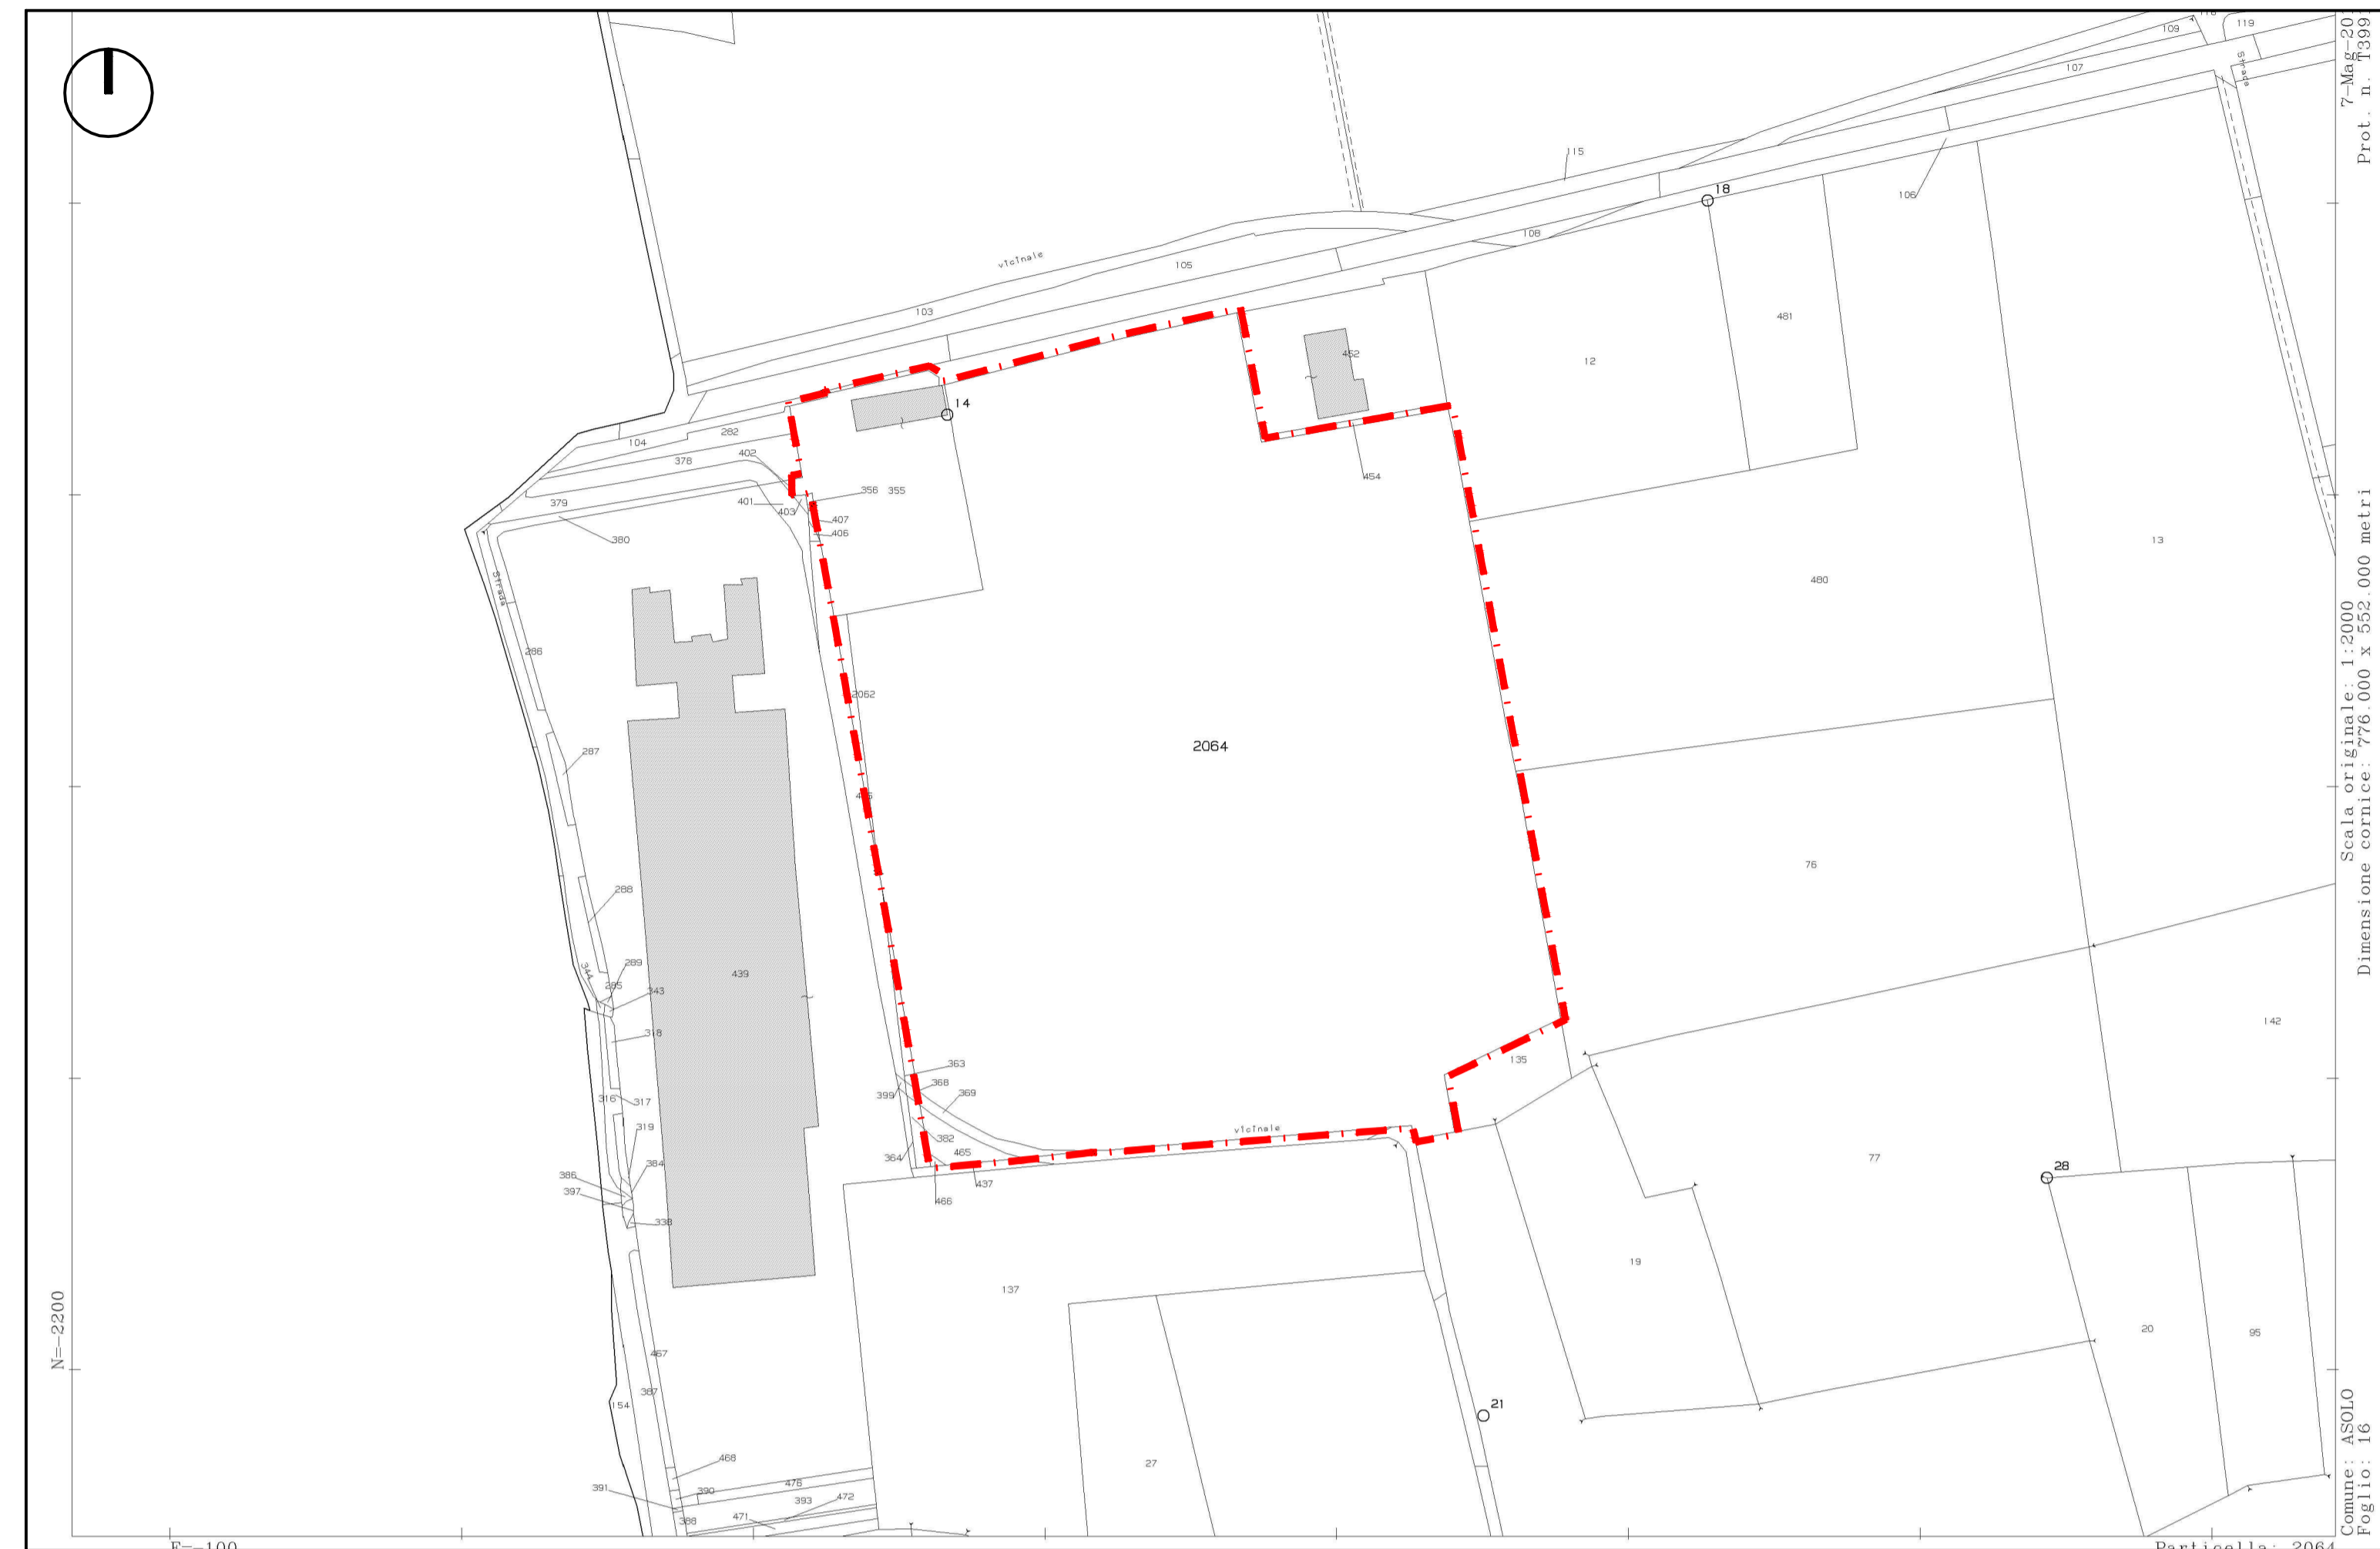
vicinale
103
105
115
108
18
106
107
109
119
Strada
104
282
14
452
454
12
481
13
480
378
402
379
401
403
356
355
407
406
380
Strada
286
2052
2064
287
76
288
439
289
344
285
343
318
135
142
363
368
369
399
316
317
319
382
vicinale
386
397
384
364
465
437
466
338
77
28
19
137
20
95
467
387
154
21
27
468
391
390
476
393
472
388
471
N=-2200
E=-100
Particella: 2064
7-Mag-20
Prot. n. T399
Scala originale: 1:2000
Dimensione cornice: 776.000 x 552.000 metri
Comune: ASOLO
Foglio: 16